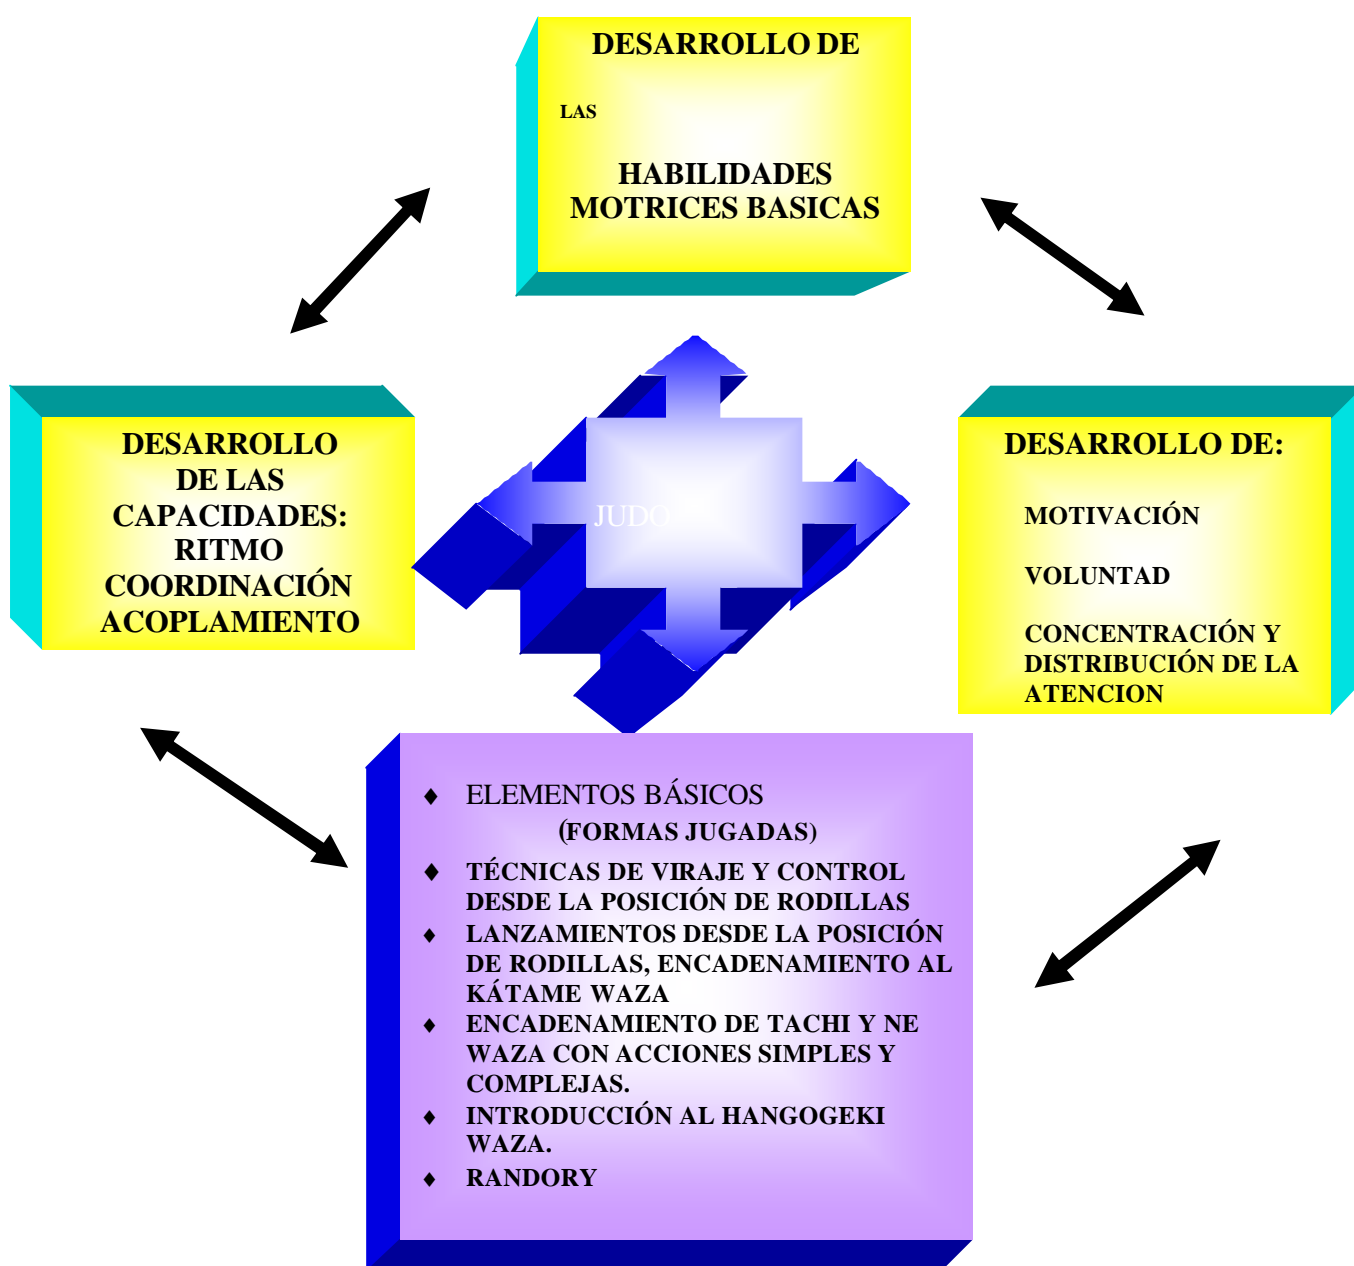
DESARROLLO DE

LAS

HABILIDADES MOTRICES BASICAS

DESARROLLO DE LAS CAPACIDADES: RITMO COORDINACIÓN ACOPLAMIENTO

JUDO

DESARROLLO DE:

MOTIVACIÓN

VOLUNTAD

CONCENTRACIÓN Y DISTRIBUCIÓN DE LA ATENCION

♦ ELEMENTOS BÁSICOS
(FORMAS JUGADAS)
♦ TÉCNICAS DE VIRAJE Y CONTROL DESDE LA POSICIÓN DE RODILLAS
♦ LANZAMIENTOS DESDE LA POSICIÓN DE RODILLAS, ENCADENAMIENTO AL KÁTAME WAZA
♦ ENCADENAMIENTO DE TACHI Y NE WAZA CON ACCIONES SIMPLES Y COMPLEJAS.
♦ INTRODUCCIÓN AL HANGOGEKI WAZA.
♦ RANDORY